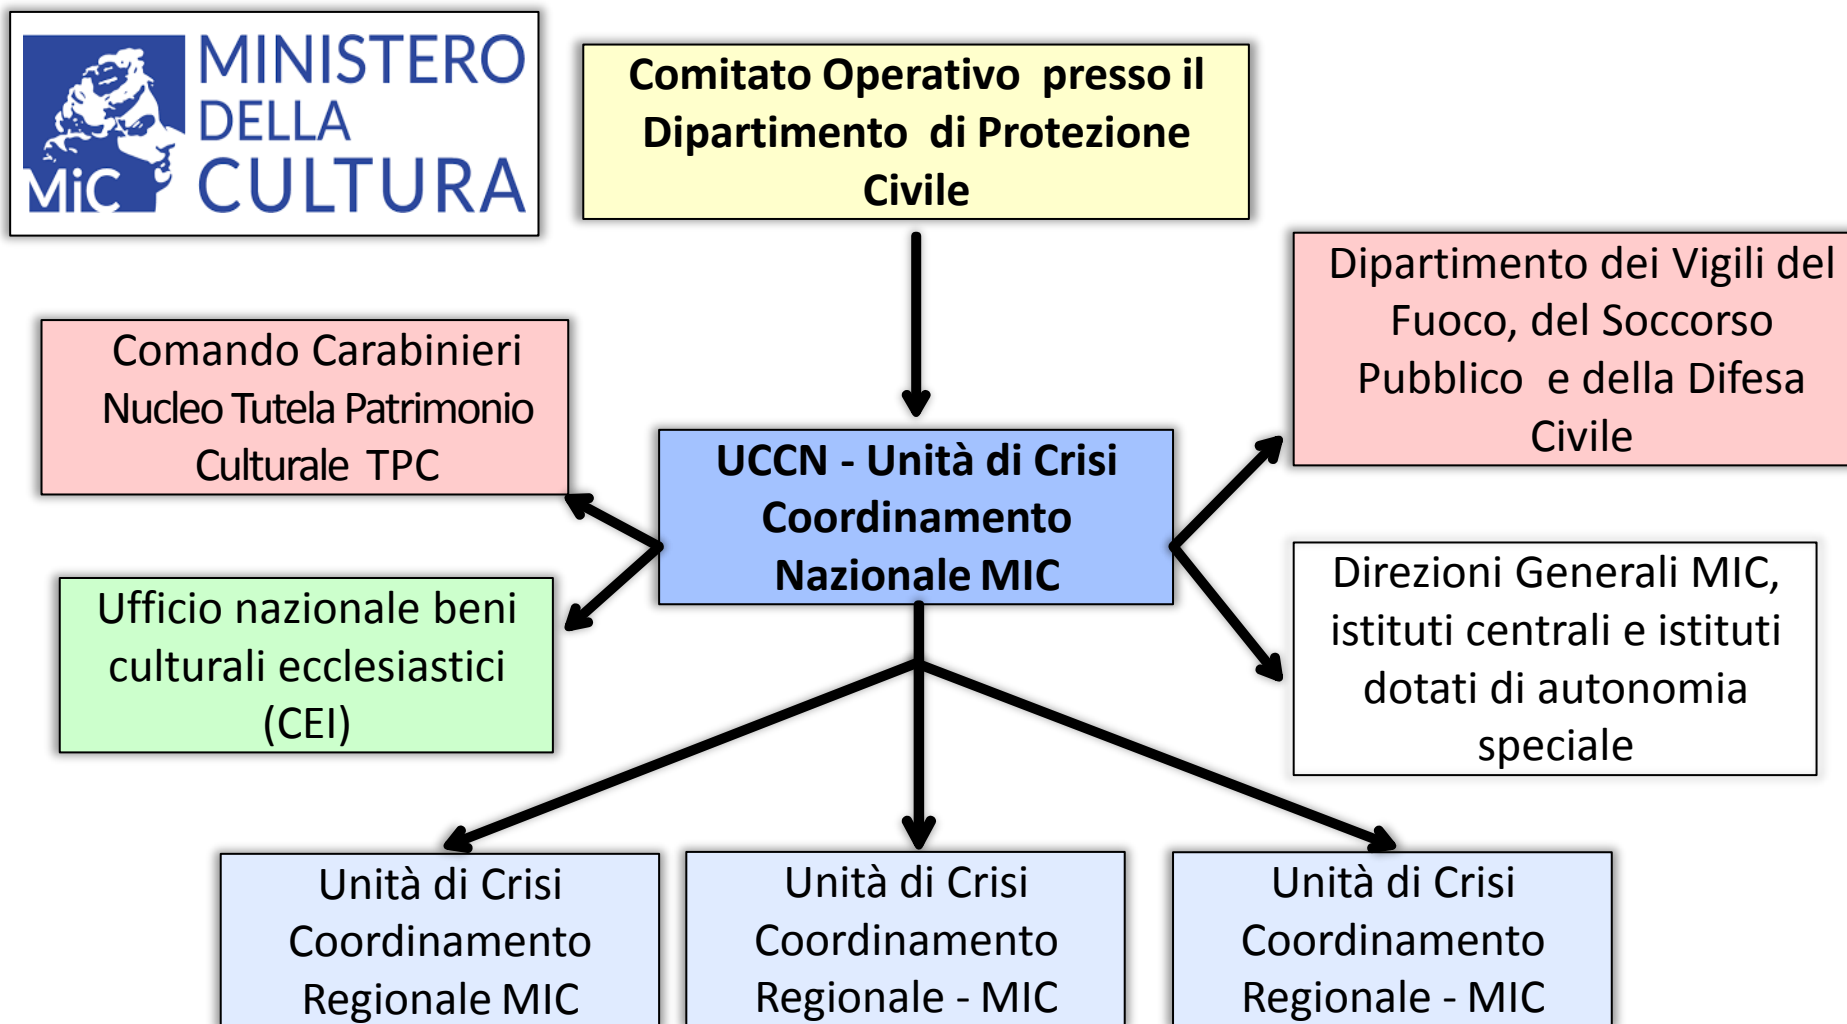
MINISTERO DELLA CULTURA

MiC

Comitato Operativo presso il Dipartimento di Protezione Civile

Comando Carabinieri Nucleo Tutela Patrimonio Culturale TPC

Dipartimento dei Vigili del Fuoco, del Soccorso Pubblico e della Difesa Civile

UCCN - Unità di Crisi Coordinamento Nazionale MIC

Ufficio nazionale beni culturali ecclesiastici (CEI)

Direzioni Generali MIC, istituti centrali e istituti dotati di autonomia speciale

Unità di Crisi Coordinamento Regionale MIC

Unità di Crisi Coordinamento Regionale - MIC

Unità di Crisi Coordinamento Regionale - MIC